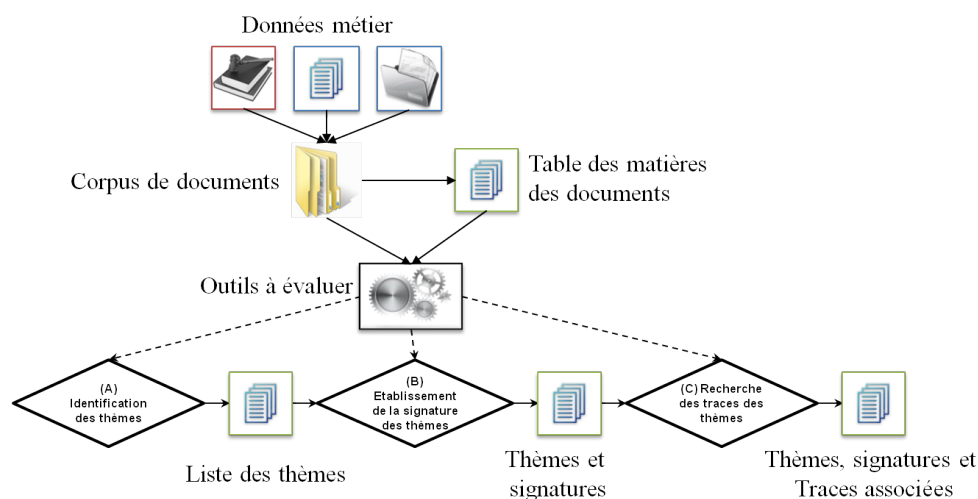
Données métier

Corpus de documents

Table des matières des documents

Outils à évaluer

(A) Identification des thèmes

(B) Etablissement de la signature des thèmes

(C) Recherche des traces des thèmes

Liste des thèmes

Thèmes et signatures

Thèmes, signatures et Traces associées